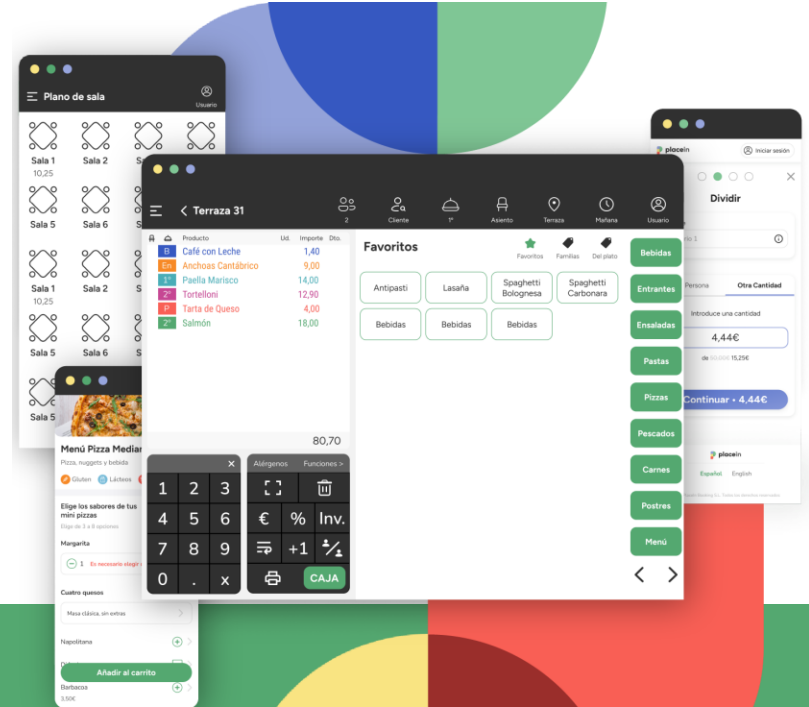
Plano de sala
Usuario

Sala 1
10,25
Sala 2
S
Sala 5
Sala 6
Sala 1
10,25
Sala 2
Sala 5
Sala 6
Sala 5

Terraza 31
2
Cliente
1º
Asiento
Terraza
Mañana
Usuario

Producto
Ud.
Importe
Dto.

| | Producto | Importe |
|---|---|---|
| B | Café con Leche | 1,40 |
| En | Anchoas Cantábrico | 9,00 |
| 1º | Paella Marisco | 14,00 |
| 2º | Tortelloni | 12,90 |
| P | Tarta de Queso | 4,00 |
| 2º | Salmón | 18,00 |

80,70

Alérgenos
Funciones >

1 2 3
4 5 6
7 8 9
0 . x
€ % Inv.
+1
CAJA

Favoritos
Favoritos
Familias
Del plato

Antipasti
Lasaña
Spaghetti Bolognesa
Spaghetti Carbonara
Bebidas
Bebidas
Bebidas

Bebidas
Entrantes
Ensaladas
Pastas
Pizzas
Pescados
Carnes
Postres
Menú

placein
Iniciar sesión
Dividir
Persona
Otra Cantidad
Introduce una cantidad
4,44€
15,25€
Continuar • 4,44€
placein
Español
English

Menú Pizza Median
Pizza, nuggets y bebida
Gluten
Lácteos
Elige los sabores de tus mini pizzas
Elige de 3 a 6 opciones
Margarita
1
Es necesario elegir
Cuatro quesos
Masa clásica, sin extras
Napolitana
Añadir al carrito
Barbacoa
3,50€